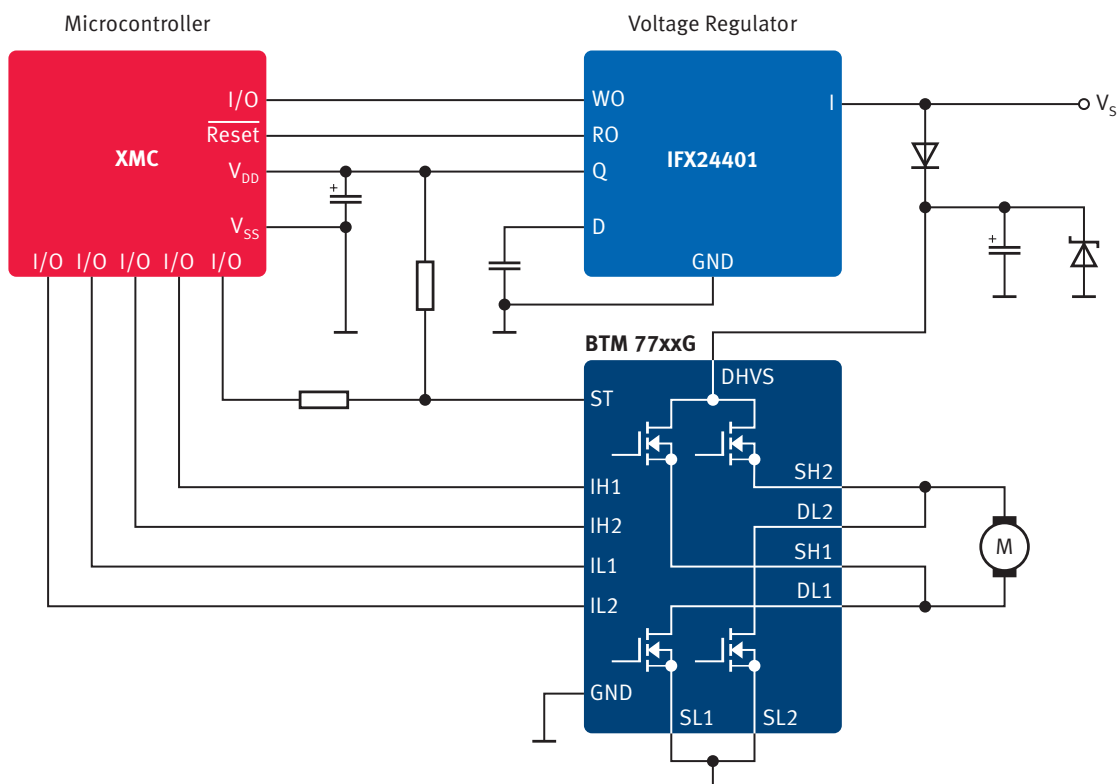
Microcontroller

Voltage Regulator

XMC

I/O

$\overline{\text{Reset}}$

$V_{DD}$

$V_{SS}$

I/O I/O I/O I/O I/O

IFX24401

WO

RO

Q

D

GND

I

$V_S$

BTM 77xxG

DHVS

ST

IH1

IH2

IL1

IL2

GND

SH2

DL2

SH1

DL1

SL1

SL2

M